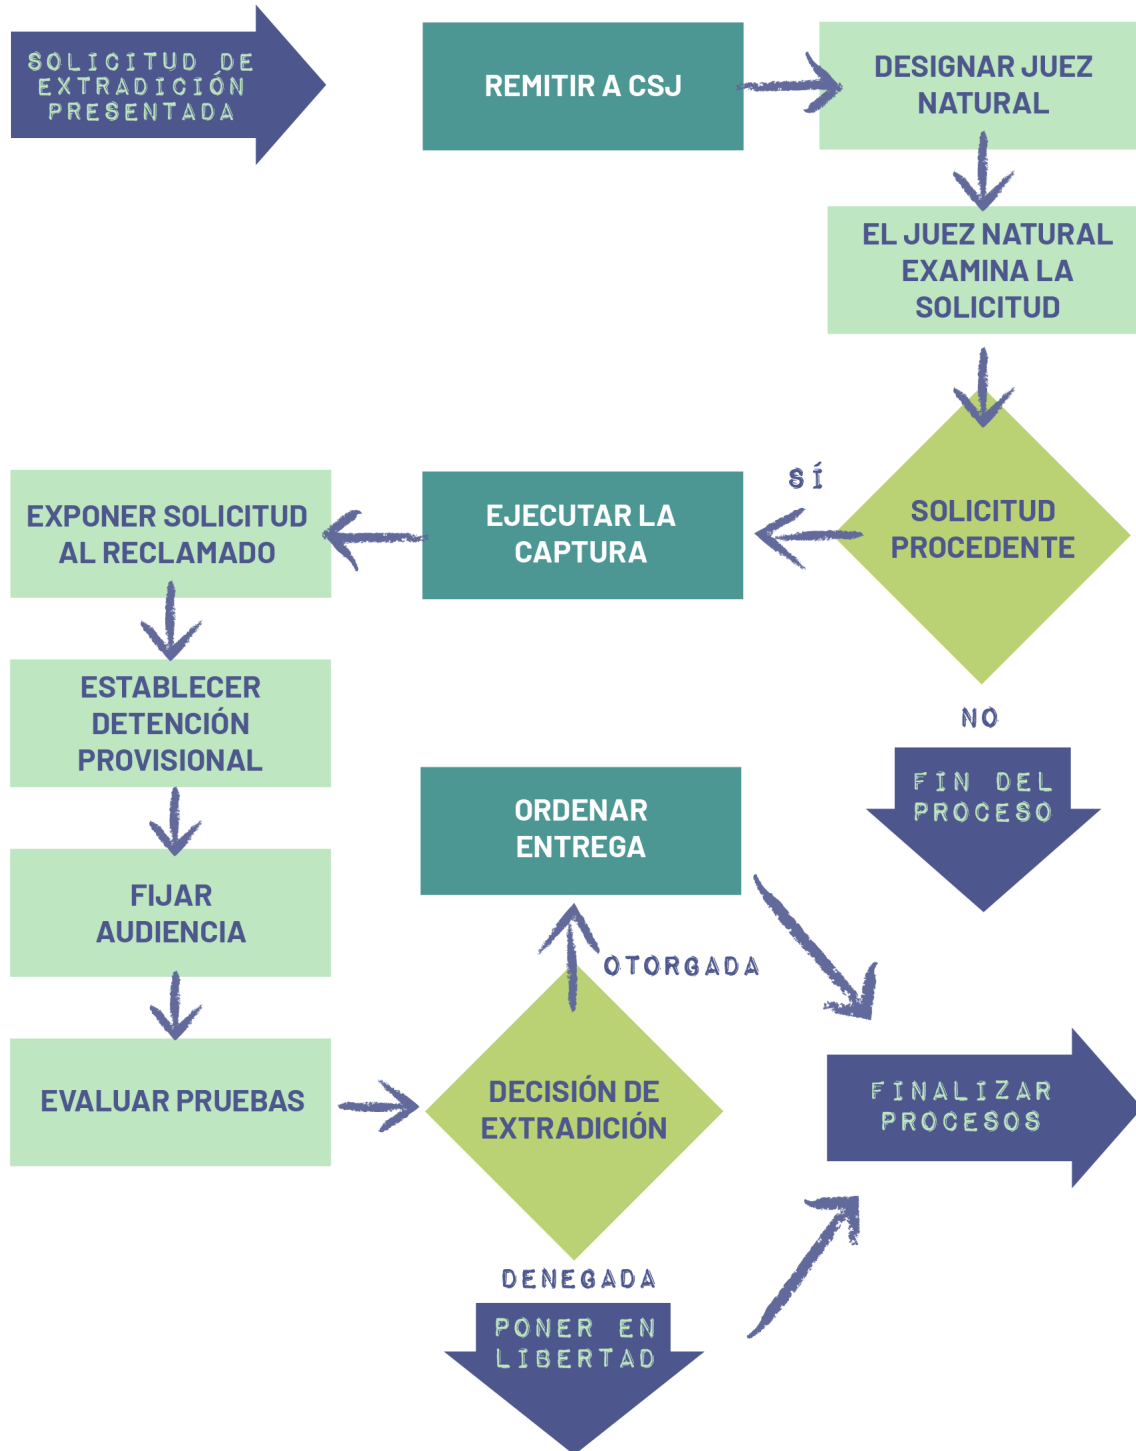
SOLICITUD DE EXTRADICIÓN PRESENTADA

REMITIR A CSJ

DESIGNAR JUEZ NATURAL

EL JUEZ NATURAL EXAMINA LA SOLICITUD

SOLICITUD PROCEDENTE

SÍ

EJECUTAR LA CAPTURA

EXPONER SOLICITUD AL RECLAMADO

NO

FIN DEL PROCESO

ESTABLECER DETENCIÓN PROVISIONAL

ORDENAR ENTREGA

FIJAR AUDIENCIA

OTORGADA

EVALUAR PRUEBAS

DECISIÓN DE EXTRADICIÓN

FINALIZAR PROCESOS

DENEGADA

PONER EN LIBERTAD